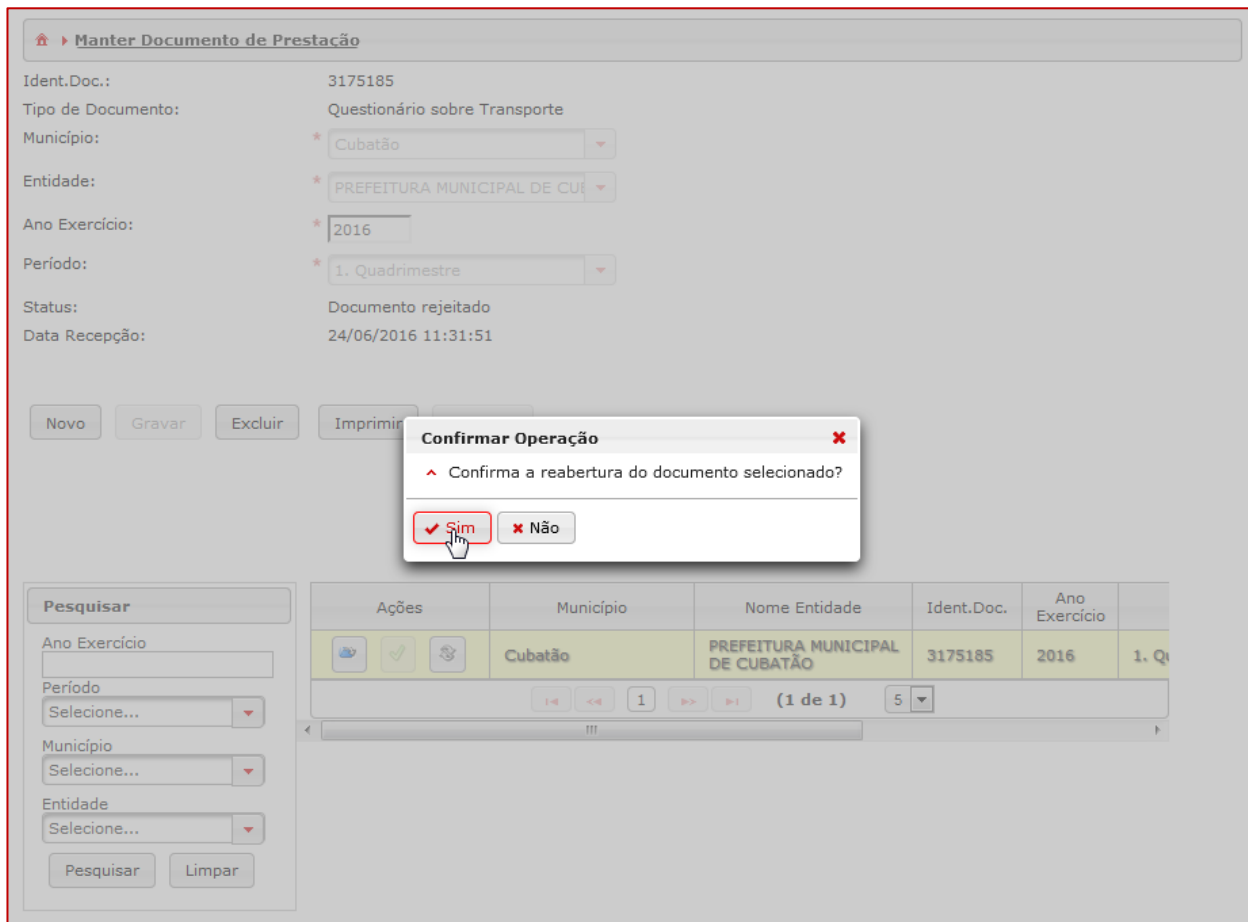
Manter Documento de Prestação

Ident.Doc.: 3175185
Tipo de Documento: Questionário sobre Transporte
Município: * Cubatão
Entidade: * PREFEITURA MUNICIPAL DE CUI
Ano Exercício: * 2016
Período: * 1. Quadrimestre
Status: Documento rejeitado
Data Recepção: 24/06/2016 11:31:51

Novo Gravar Excluir Imprimir

Confirmar Operação
Confirma a reabertura do documento selecionado?
Sim Não

Pesquisar
Ano Exercício
Período
Selecione...
Município
Selecione...
Entidade
Selecione...
Pesquisar Limpar

| Ações | Município | Nome Entidade | Ident.Doc. | Ano Exercício | |
|---|---|---|---|---|---|
| | Cubatão | PREFEITURA MUNICIPAL DE CUBATÃO | 3175185 | 2016 | 1. Q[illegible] |

1 (1 de 1) 5